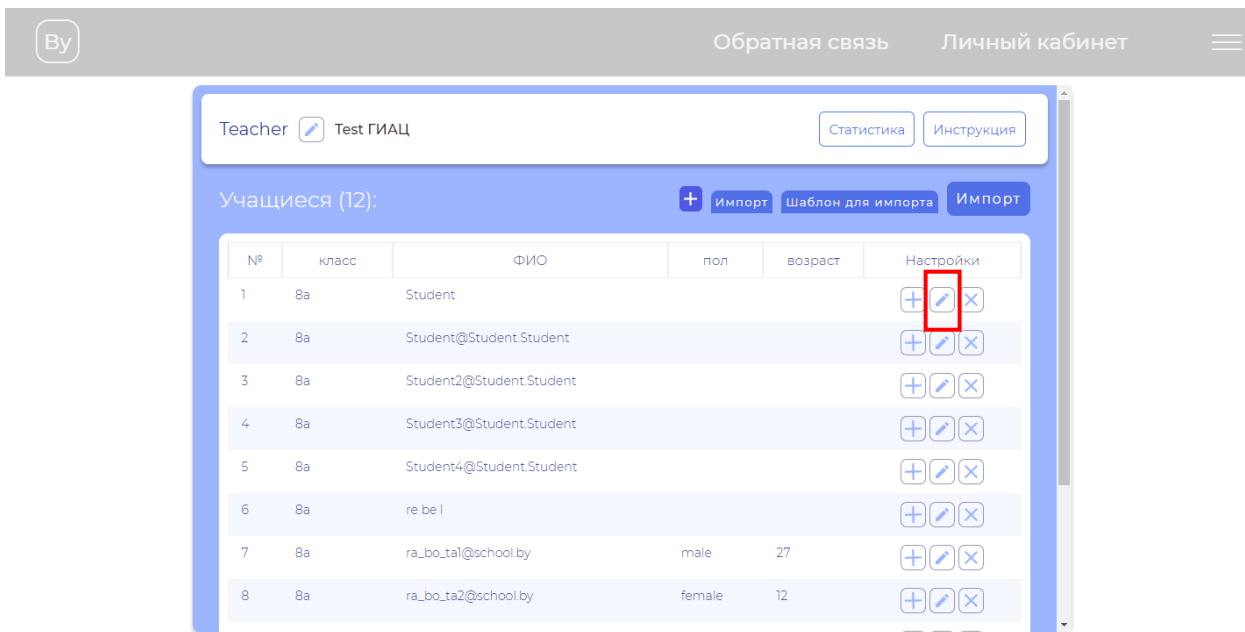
By

Обратная связь Личный кабинет

Teacher Test ГИАЦ

Статистика Инструкция

Учащиеся (12):

+ Импорт Шаблон для импорта Импорт

| № | класс | ФИО | пол | возраст | Настройки |
|---|---|---|---|---|---|
| 1 | 8а | Student | | | |
| 2 | 8а | Student@Student.Student | | | |
| 3 | 8а | Student2@Student.Student | | | |
| 4 | 8а | Student3@Student.Student | | | |
| 5 | 8а | Student4@Student.Student | | | |
| 6 | 8а | re be l | | | |
| 7 | 8а | ra_bo_ta1@school.by | male | 27 | |
| 8 | 8а | ra_bo_ta2@school.by | female | 12 | |